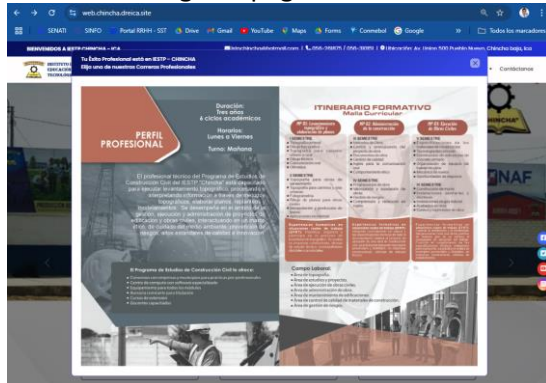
web.chincha.dreica.site

SENATI SINFO Portal RRHH - SST Drive Gmail YouTube Maps Forms Conmebol Google Todos los marcadores

BIENVENIDOS A IESTP CHINCHA - ICA

Tu Éxito Profesional está en IESTP – CHINCHA
Elije uno de nuestros Carreras Profesionales

Contáctenos

PERFIL PROFESIONAL

Duración: Tres años 6 ciclos académicos

Horarios: Lunes a Viernes

Turno: Mañana

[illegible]

El Programa de Estudios de Construcción Civil le ofrece:

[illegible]

ITINERARIO FORMATIVO
Malla Curricular

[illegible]

Campo Laboral:

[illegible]

NAF